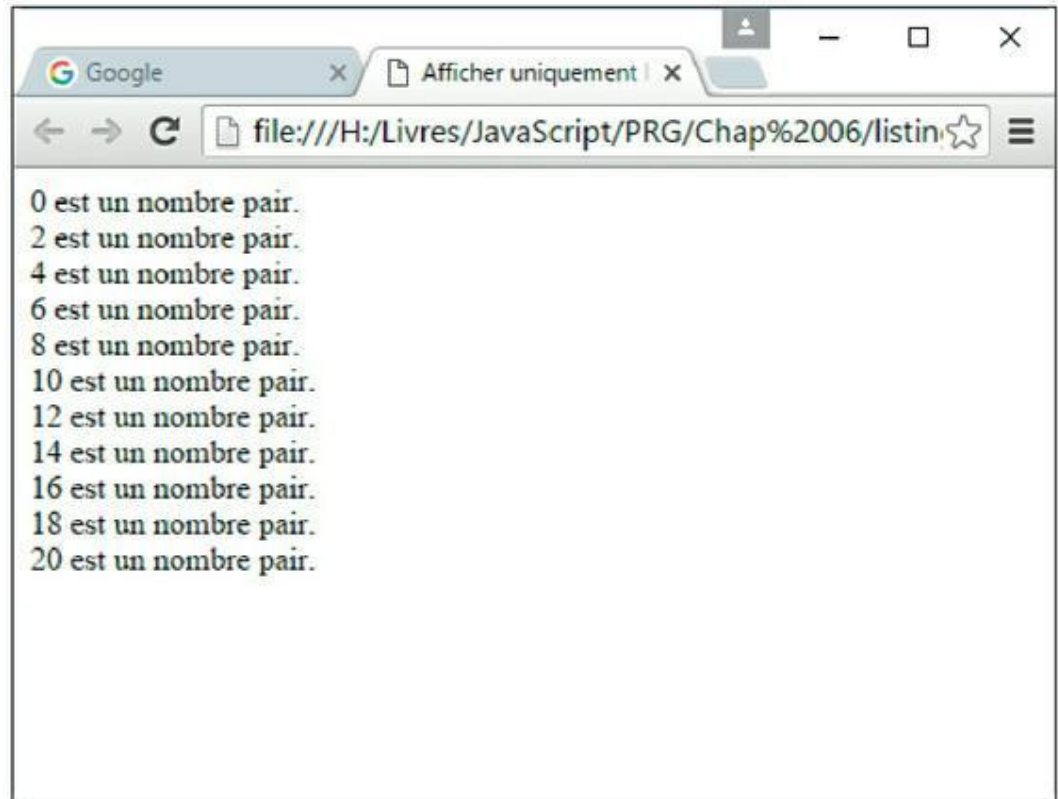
Google ×
Afficher uniquement l ×

file:///H:/Livres/JavaScript/PRG/Chap%2006/listin

0 est un nombre pair.
2 est un nombre pair.
4 est un nombre pair.
6 est un nombre pair.
8 est un nombre pair.
10 est un nombre pair.
12 est un nombre pair.
14 est un nombre pair.
16 est un nombre pair.
18 est un nombre pair.
20 est un nombre pair.